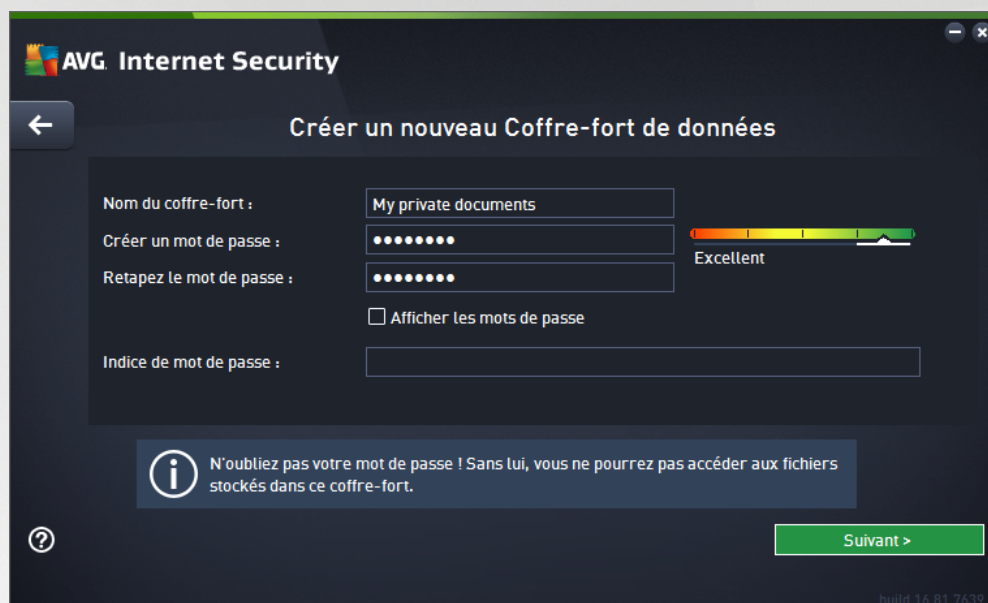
AVG. Internet Security

Créer un nouveau Coffre-fort de données

Nom du coffre-fort :
My private documents
Créer un mot de passe :
••••••••
Excellent
Retapez le mot de passe :
••••••••
Afficher les mots de passe
Indice de mot de passe :

N'oubliez pas votre mot de passe ! Sans lui, vous ne pourrez pas accéder aux fichiers stockés dans ce coffre-fort.

Suivant >

build 16.81.7639